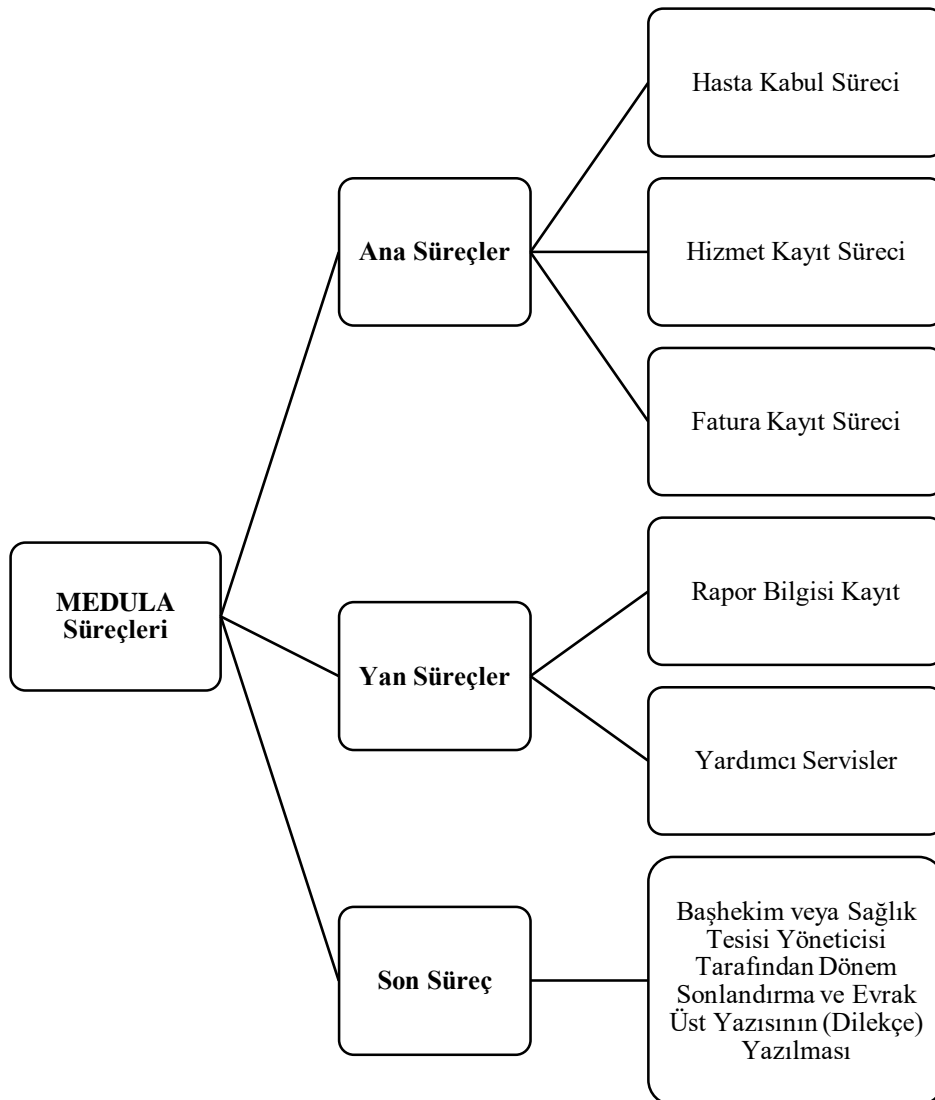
MEDULA Süreçleri

Ana Süreçler

Hasta Kabul Süreci

Hizmet Kayıt Süreci

Fatura Kayıt Süreci

Yan Süreçler

Rapor Bilgisi Kayıt

Yardımcı Servisler

Son Süreç

Başhekim veya Sağlık Tesisi Yöneticisi Tarafından Dönem Sonlandırma ve Evrak Üst Yazısının (Dilekçe) Yazılması